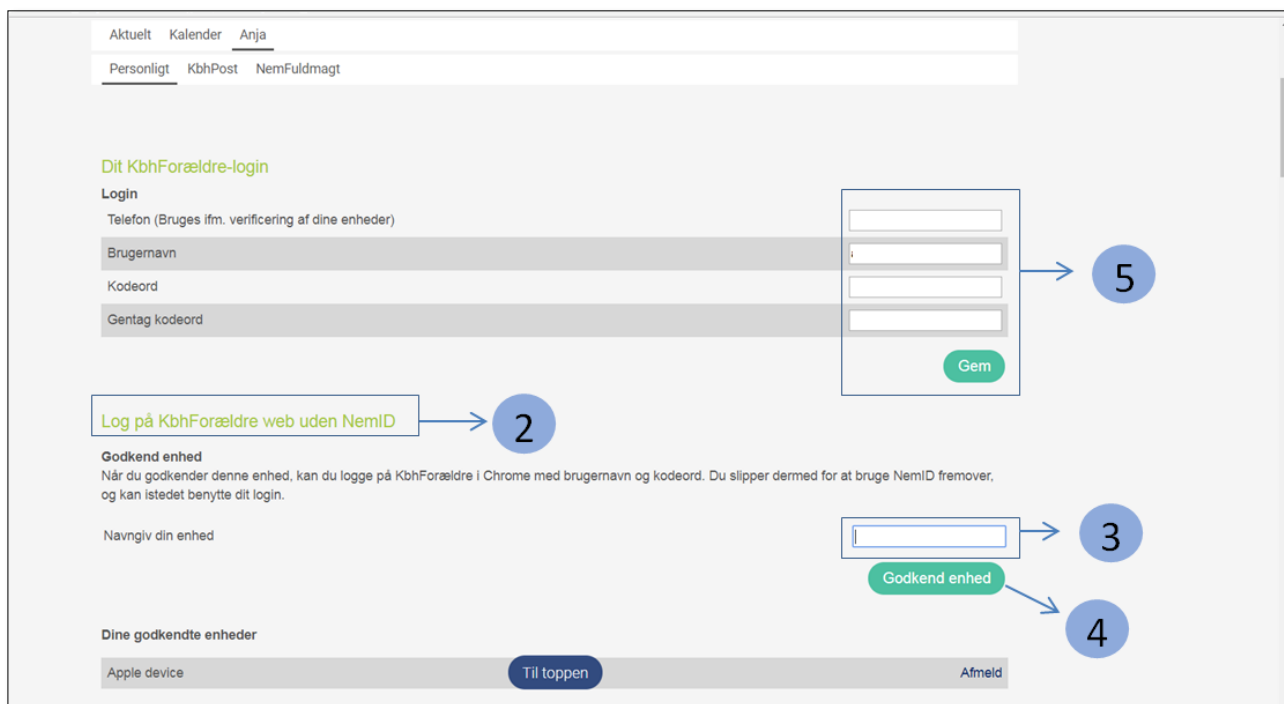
Aktuelt Kalender Anja

Personligt KbhPost NemFuldmagt

Dit KbhForældre-login

Login

Telefon (Bruges ifm. verificering af dine enheder)

Brugernavn

Kodeord

Gentag kodeord

Gem

5

Log på KbhForældre web uden NemID

2

Godkend enhed

Når du godkender denne enhed, kan du logge på KbhForældre i Chrome med brugernavn og kodeord. Du slipper dermed for at bruge NemID fremover, og kan istedet benytte dit login.

Navngiv din enhed

3

Godkend enhed

4

Dine godkendte enheder

Apple device

Til toppen

Afmeld